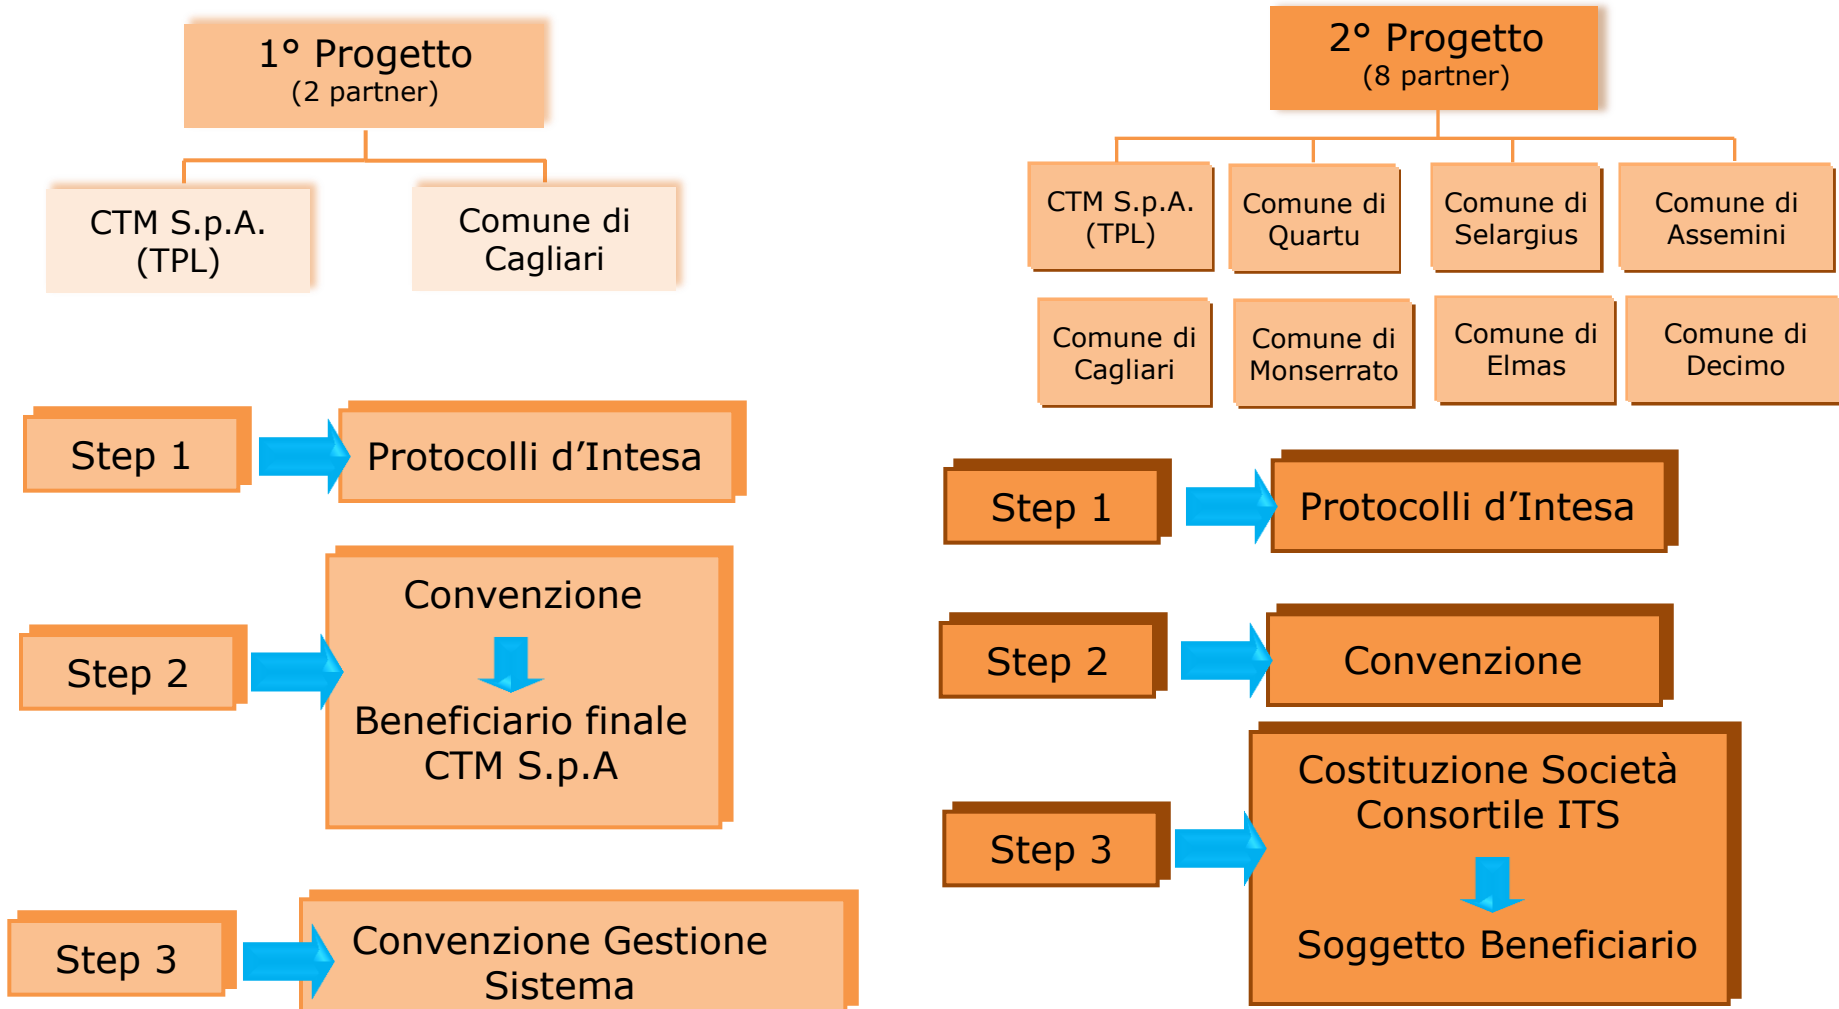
1° Progetto
(2 partner)

CTM S.p.A.
(TPL)

Comune di
Cagliari

Step 1

Protocolli d'Intesa

Step 2

Convenzione

Beneficiario finale
CTM S.p.A

Step 3

Convenzione Gestione
Sistema

2° Progetto
(8 partner)

CTM S.p.A.
(TPL)

Comune di
Quartu

Comune di
Selargius

Comune di
Assemini

Comune di
Cagliari

Comune di
Monserrato

Comune di
Elmas

Comune di
Decimo

Step 1

Protocolli d'Intesa

Step 2

Convenzione

Step 3

Costituzione Società
Consortile ITS

Soggetto Beneficiario